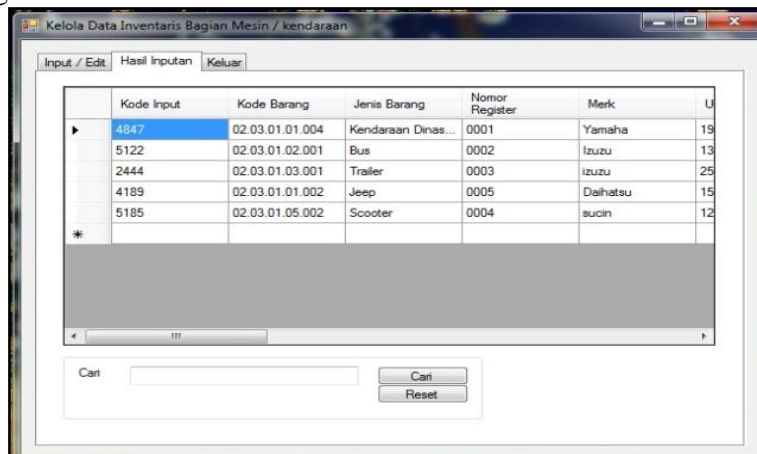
Kelola Data Inventaris Bagian Mesin / kendaraan

Input / Edit | Hasil Inputan | Keluar

| | Kode Input | Kode Barang | Jenis Barang | Nomor Register | Merk | U |
|---|---|---|---|---|---|---|
| ▸ | 4847 | 02.03.01.01.004 | Kendaraan Dinas... | 0001 | Yamaha | 19 |
| | 5122 | 02.03.01.02.001 | Bus | 0002 | Izuzu | 13 |
| | 2444 | 02.03.01.03.001 | Trailer | 0003 | izuzu | 25 |
| | 4189 | 02.03.01.01.002 | Jeep | 0005 | Daihatsu | 15 |
| | 5185 | 02.03.01.05.002 | Scooter | 0004 | sucin | 12 |
| * | | | | | | |

Cari

Cari

Reset